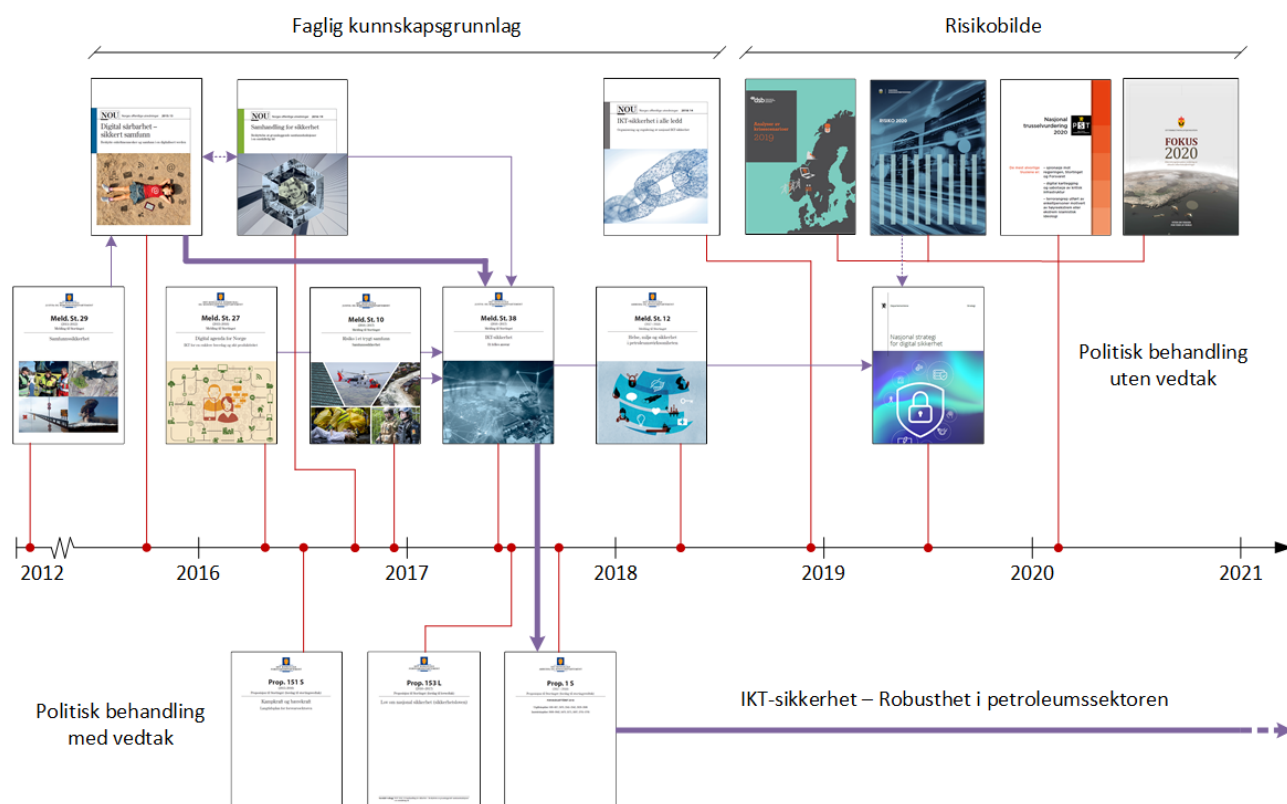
Faglig kunnskapsgrunnlag

Risikobilde

NOU Norges offentlige utredninger 2015: 13

Digital sårbarhet – sikkert samfunn

NOU Norges offentlige utredninger 2016: 19

Samhandling for sikkerhet

NOU Norges offentlige utredninger 2018: 14

IKT-sikkerhet i alle ledd

dsb

Analyser av krisescenarioer 2019

RISIKO 2020

Nasjonal trusselvurdering 2020

PST

FOKUS 2020

Meld. St. 29

Samfunnssikkerhet

Meld. St. 27

Digital agenda for Norge

Meld. St. 10

Risiko i et trygt samfunn

Meld. St. 38

IKT-sikkerhet

Meld. St. 12

Helse, miljø og sikkerhet i petroleumsvirksomheten

Nasjonal strategi for digital sikkerhet

Politisk behandling uten vedtak

2012

2016

2017

2018

2019

2020

2021

Prop. 151 S

Prop. 153 L

Prop. 1 S

Politisk behandling med vedtak

IKT-sikkerhet – Robusthet i petroleumssektoren